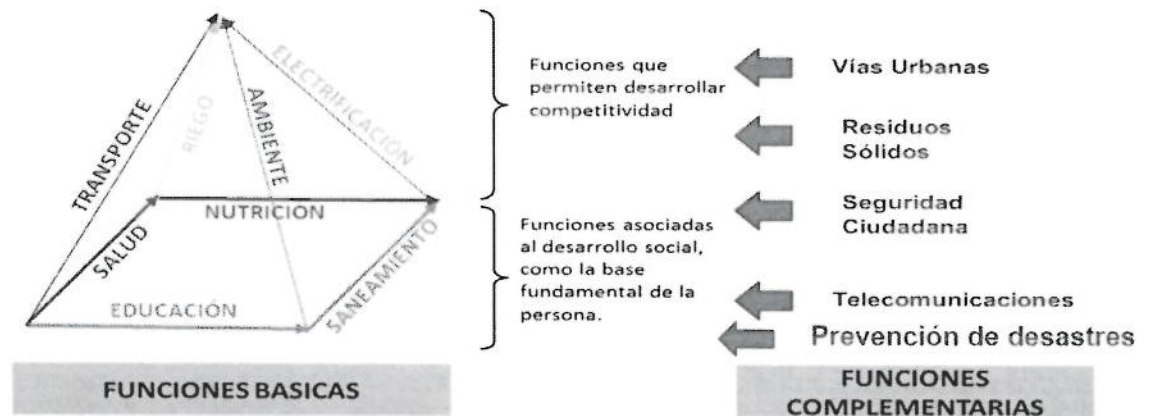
TRANSPORTE
RIEGO
AMBIENTE
ELECTRIFICACIÓN
NUTRICION
SALUD
EDUCACIÓN
SANEAMIENTO

FUNCIONES BASICAS

Funciones que permiten desarrollar competitividad

Funciones asociadas al desarrollo social, como la base fundamental de la persona.

Vías Urbanas

Residuos Sólidos

Seguridad Ciudadana

Telecomunicaciones

Prevención de desastres

FUNCIONES COMPLEMENTARIAS